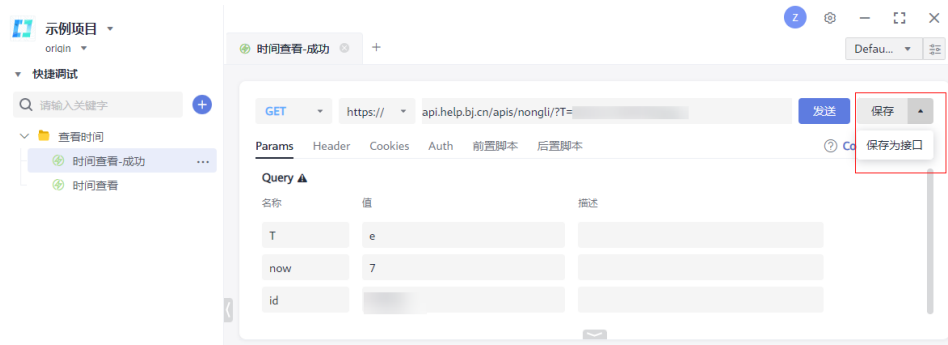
示例项目
origin
快捷调试
请输入关键字
查看时间
时间查看-成功
时间查看

Z

时间查看-成功
+
Defau...

GET
https://
api.help.bj.cn/apis/nongli/?T=
发送
保存
保存为接口

Params Header Cookies Auth 前置脚本 后置脚本
Co

Query

| 名称 | 值 | 描述 |
|---|---|---|
| T | e | |
| now | 7 | |
| id | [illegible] | |